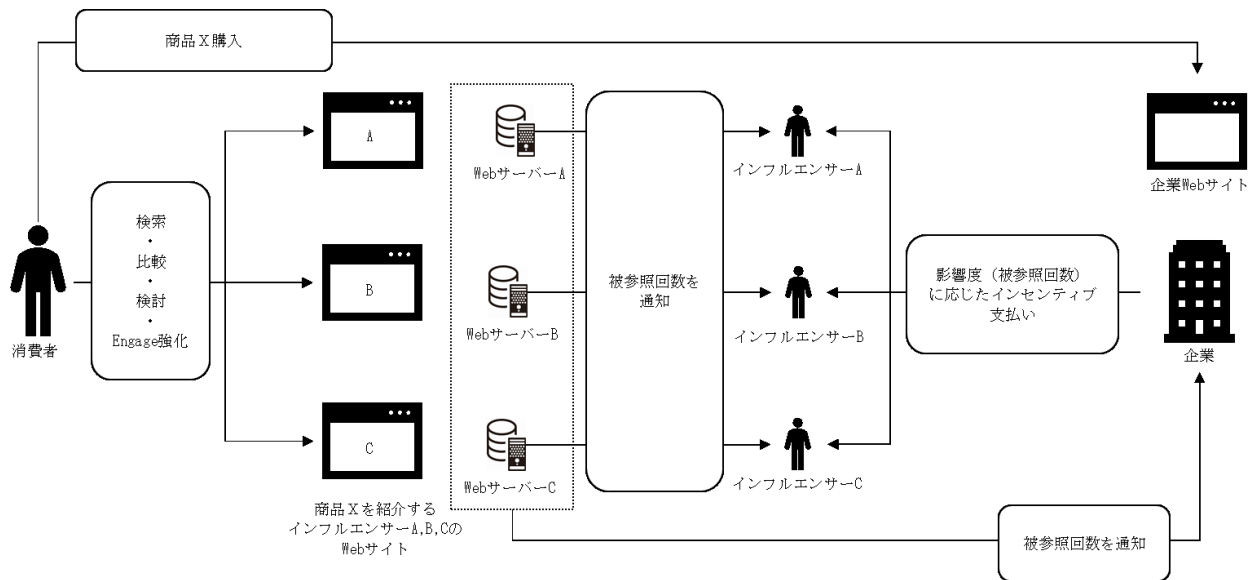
商品X購入

A

B

C

Webサーバ－A

Webサーバ－B

Webサーバ－C

被参照回数を通知

インフルエンサ－A

インフルエンサ－B

インフルエンサ－C

企業Webサイト

消費者

検索
・
比較
・
検討
・
Engage強化

影響度（被参照回数）に応じたインセンティブ支払い

企業

商品Xを紹介するインフルエンサ－A,B,CのWebサイト

被参照回数を通知